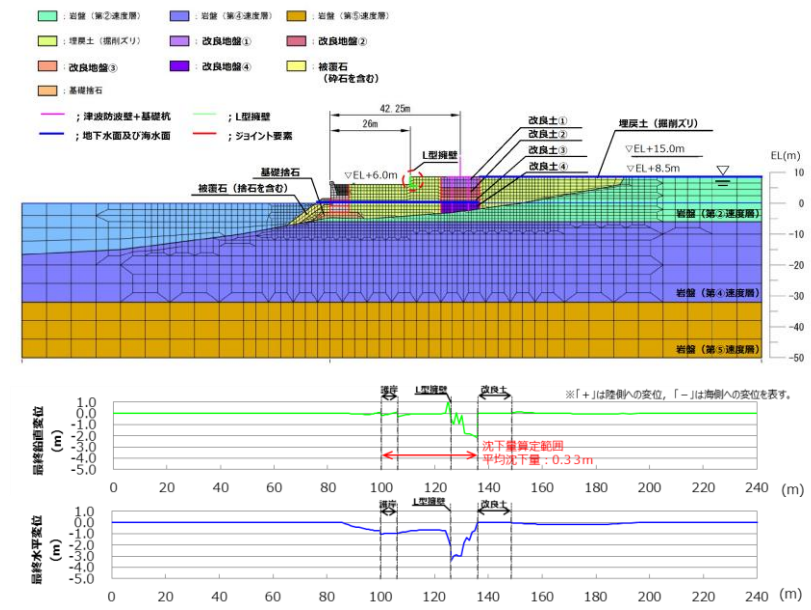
：岩盤（第②速度層）　：岩盤（第④速度層）　：岩盤（第⑤速度層）
：埋戻土（掘削ズリ）　：改良地盤①　：改良地盤②
：改良地盤③　：改良地盤④　：被覆石（砕石を含む）
：基礎捨石

：津波防波壁＋基礎杭　：L型擁壁
：地下水面及び海水面　：ジョイント要素

42.25m
26m
L型擁壁
改良土①
改良土②
改良土③
改良土④
埋戻土（掘削ズリ）
基礎捨石
▽EL+6.0m
▽EL+15.0m
▽EL+8.5m
被覆石（捨石を含む）
EL(m)
10
0
−10
−20
−30
−40
−50
岩盤（第②速度層）
岩盤（第④速度層）
岩盤（第⑤速度層）

※「＋」は陸側への変位，「－」は海側への変位を表す。

最終鉛直変位 (m)
1.0
0.0
-1.0
-2.0
-3.0
-4.0
-5.0
護岸　L型擁壁　改良土
沈下量算定範囲
平均沈下量：0.33m
0　20　40　60　80　100　120　140　160　180　200　220　240　(m)

最終水平変位 (m)
1.0
0.0
-1.0
-2.0
-3.0
-4.0
-5.0
護岸　L型擁壁　改良土
0　20　40　60　80　100　120　140　160　180　200　220　240　(m)